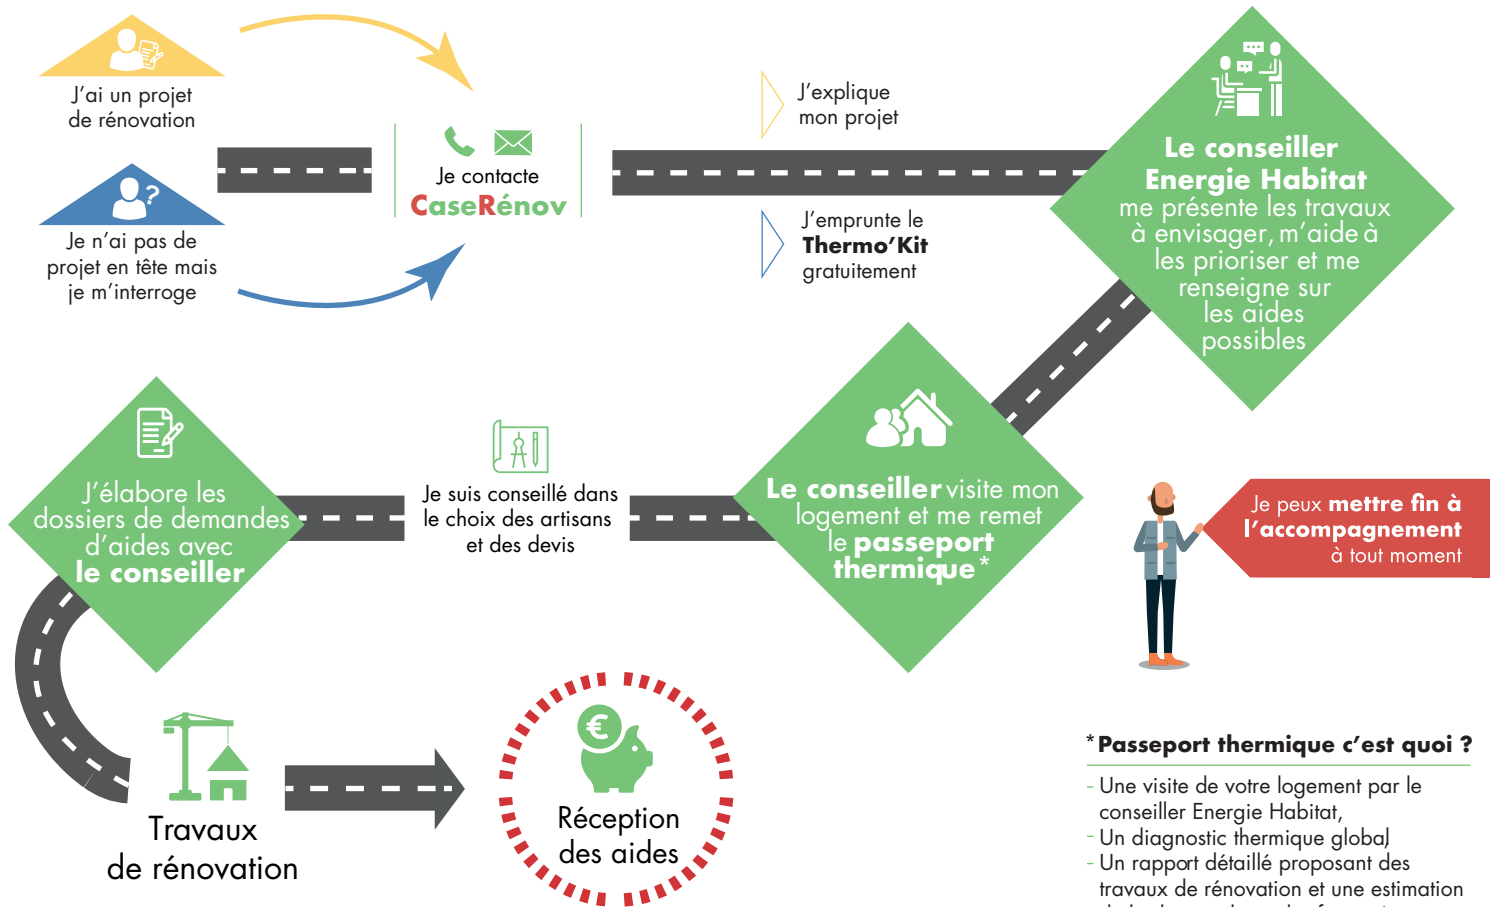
J'ai un projet de rénovation

Je n'ai pas de projet en tête mais je m'interroge

Je contacte CaseRénov

J'explique mon projet

J'emprunte le Thermo'Kit gratuitement

Le conseiller Energie Habitat me présente les travaux à envisager, m'aide à les prioriser et me renseigne sur les aides possibles

Le conseiller visite mon logement et me remet le passeport thermique*

Je suis conseillé dans le choix des artisans et des devis

J'élabore les dossiers de demandes d'aides avec le conseiller

Je peux mettre fin à l'accompagnement à tout moment

Travaux de rénovation

Réception des aides

*Passeport thermique c'est quoi ?

- Une visite de votre logement par le conseiller Energie Habitat,
- Un diagnostic thermique global
- Un rapport détaillé proposant des travaux de rénovation et une estimation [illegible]